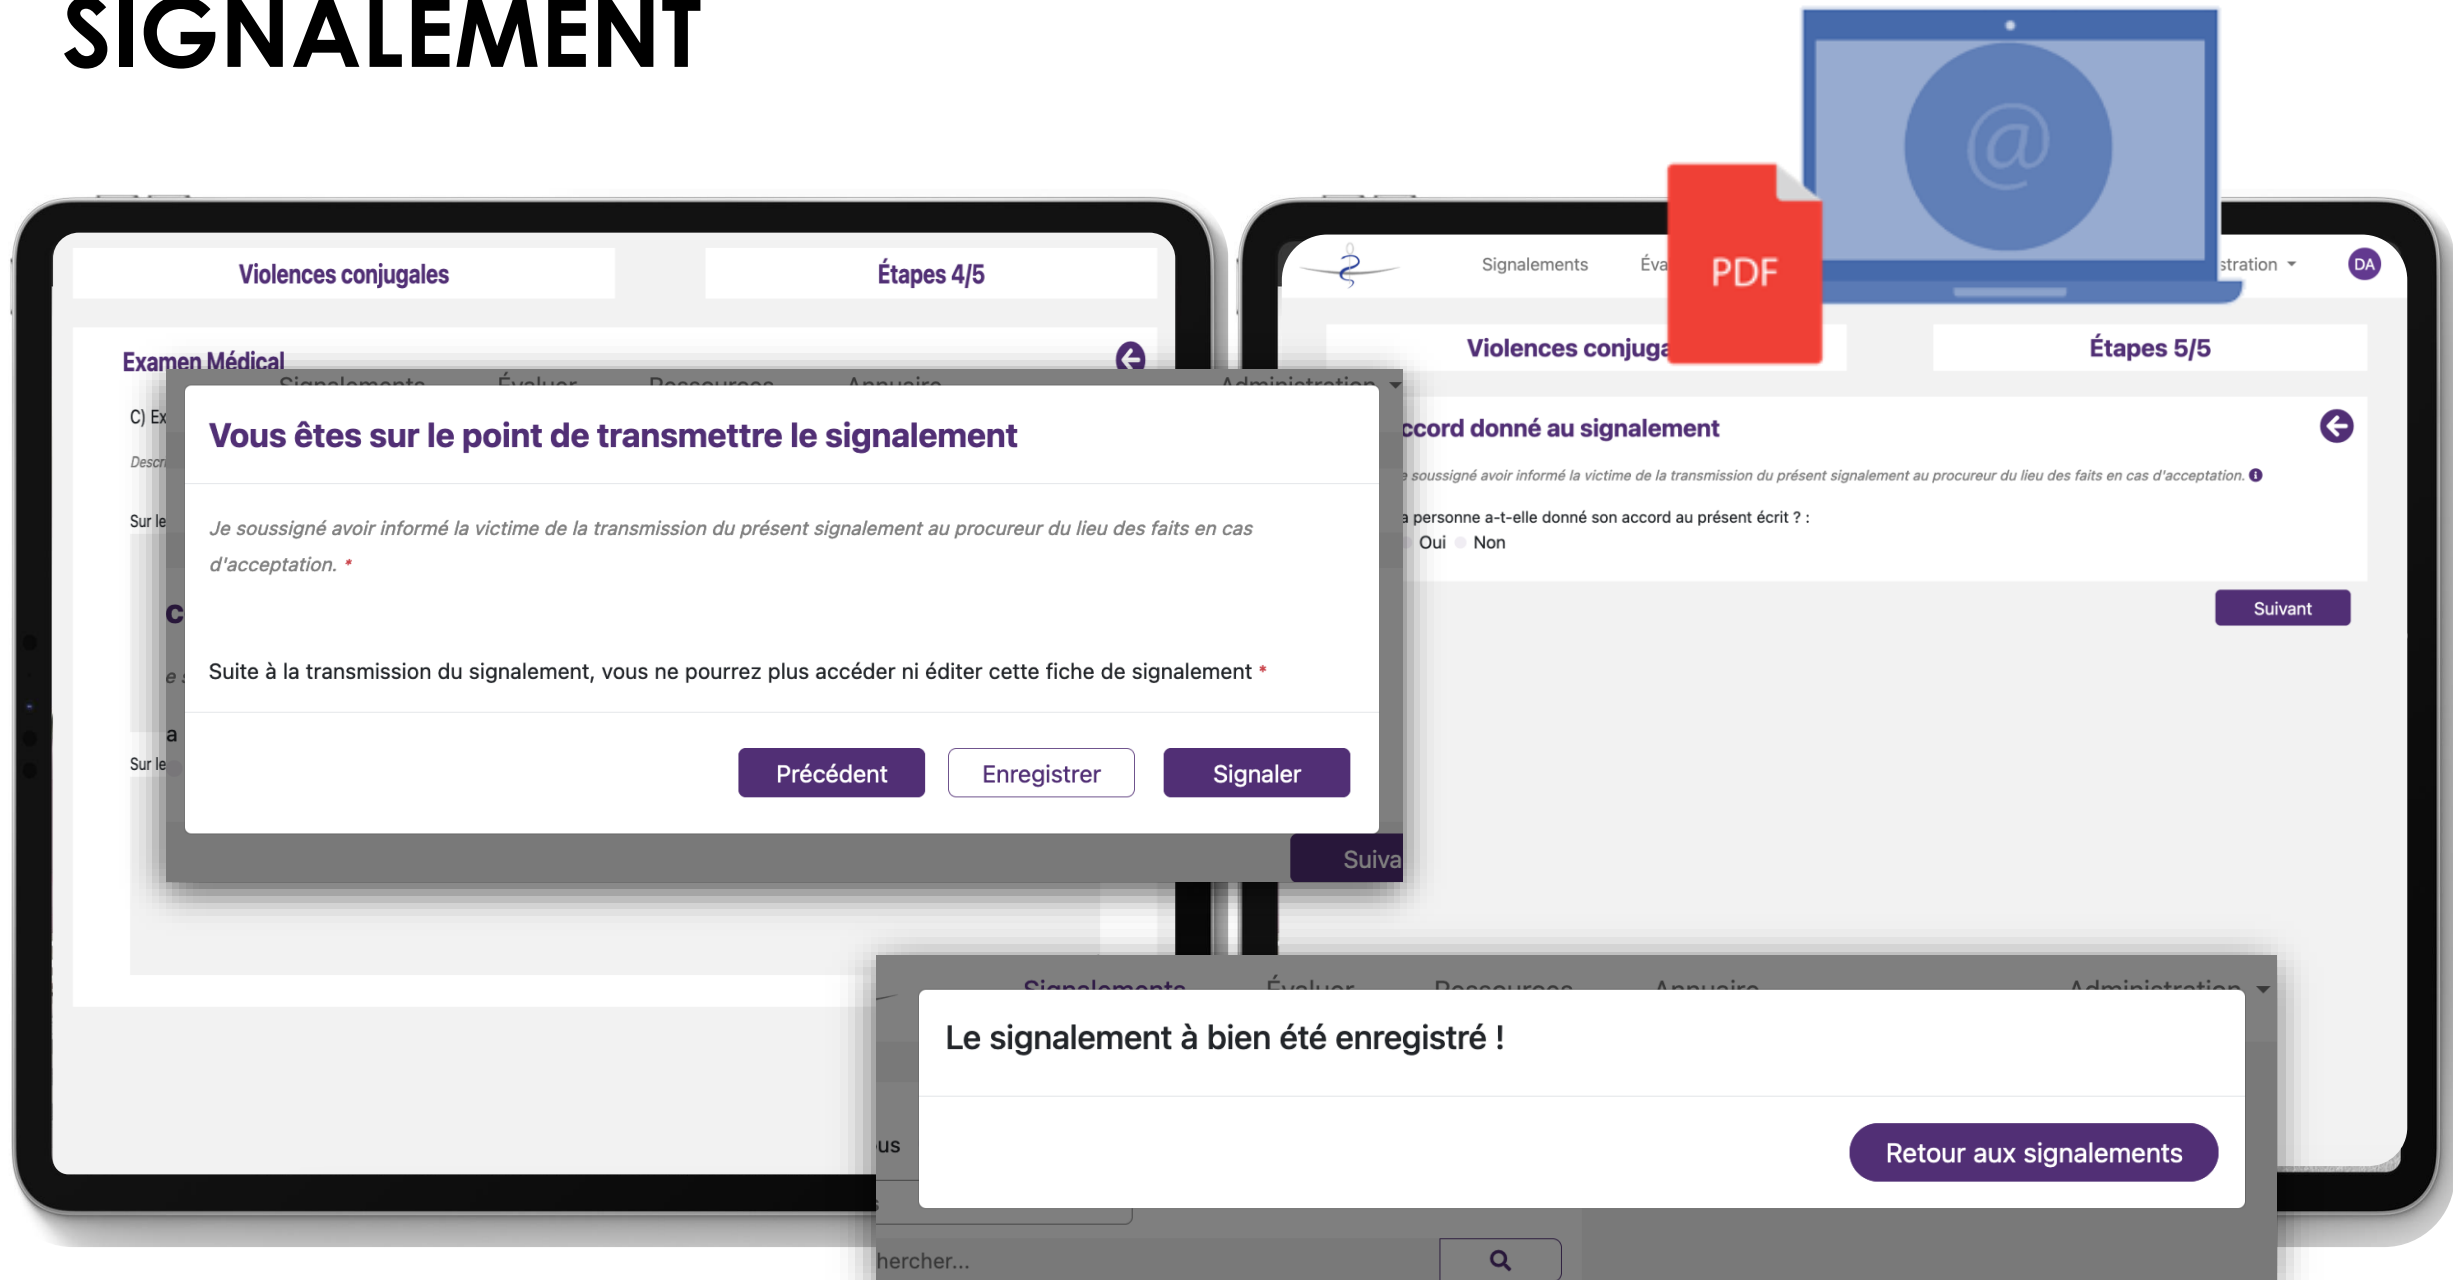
SIGNALEMENT

Violences conjugales

Étapes 4/5

Examen Médical

Signalements Évaluer Ressources Annuaire Administration

C) Ex

Descr

Sur le

Vous êtes sur le point de transmettre le signalement

*Je soussigné avoir informé la victime de la transmission du présent signalement au procureur du lieu des faits en cas d'acceptation.* *

Suite à la transmission du signalement, vous ne pourrez plus accéder ni éditer cette fiche de signalement *

Précédent

Enregistrer

Signaler

Suiva

Signalements Éva

stration

DA

PDF

Violences conjuga

Étapes 5/5

ccord donné au signalement

*e soussigné avoir informé la victime de la transmission du présent signalement au procureur du lieu des faits en cas d'acceptation.*

a personne a-t-elle donné son accord au présent écrit ? :

Oui Non

Suivant

Signalements Évaluer Ressources Annuaire Administration

Le signalement à bien été enregistré !

Retour aux signalements

us

hercher...